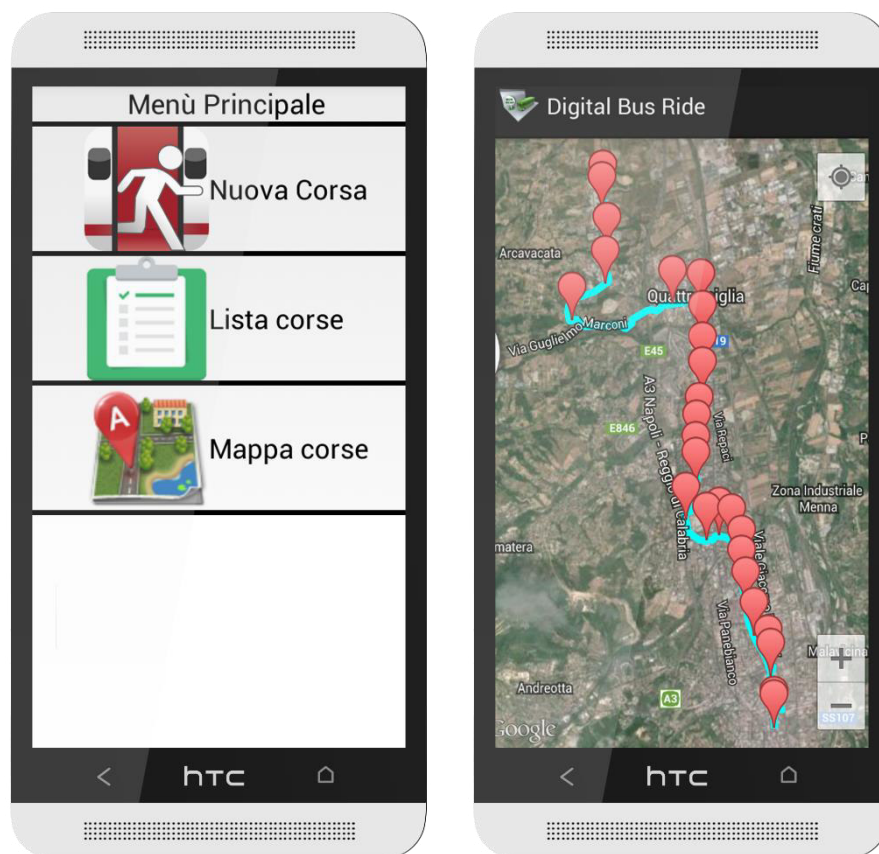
Menù Principale

Nuova Corsa

Lista corse

Mappa corse

htc

Digital Bus Ride

Arcavacata

Quattr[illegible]iglia

Via Guglie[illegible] Marconi

E45

Fiume crati

Cap

A3 Napoli - Reggio di Calabria

E846

Via Repaci

Zona Industriale Menna

matera

Viale Giaco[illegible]

Via Panebianco

Andreotta

A3

Mala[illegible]cina

SS107

Google

htc